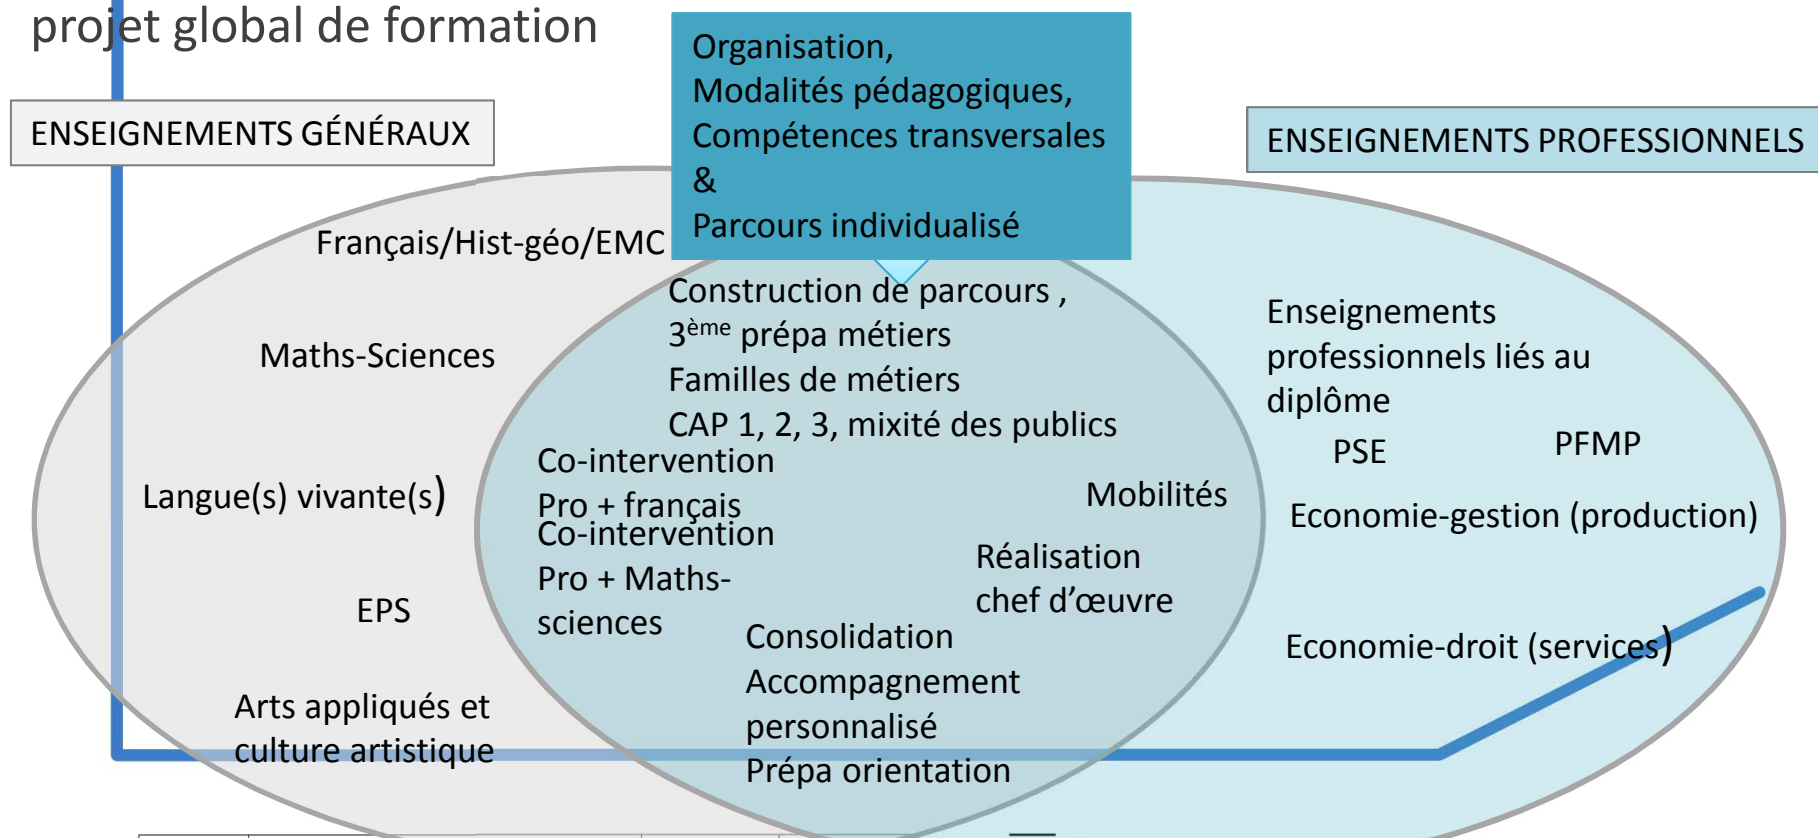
projet global de formation

ENSEIGNEMENTS GÉNÉRAUX

Organisation,
Modalités pédagogiques,
Compétences transversales
&
Parcours individualisé

ENSEIGNEMENTS PROFESSIONNELS

Français/Hist-géo/EMC

Maths-Sciences

Langue(s) vivante(s)

EPS

Arts appliqués et culture artistique

Construction de parcours ,
$3^{ème}$ prépa métiers
Familles de métiers
CAP 1, 2, 3, mixité des publics

Co-intervention
Pro + français

Co-intervention
Pro + Maths-sciences

Mobilités

Réalisation chef d'œuvre

Consolidation
Accompagnement personnalisé
Prépa orientation

Enseignements professionnels liés au diplôme

PSE

PFMP

Economie-gestion (production)

Economie-droit (services)